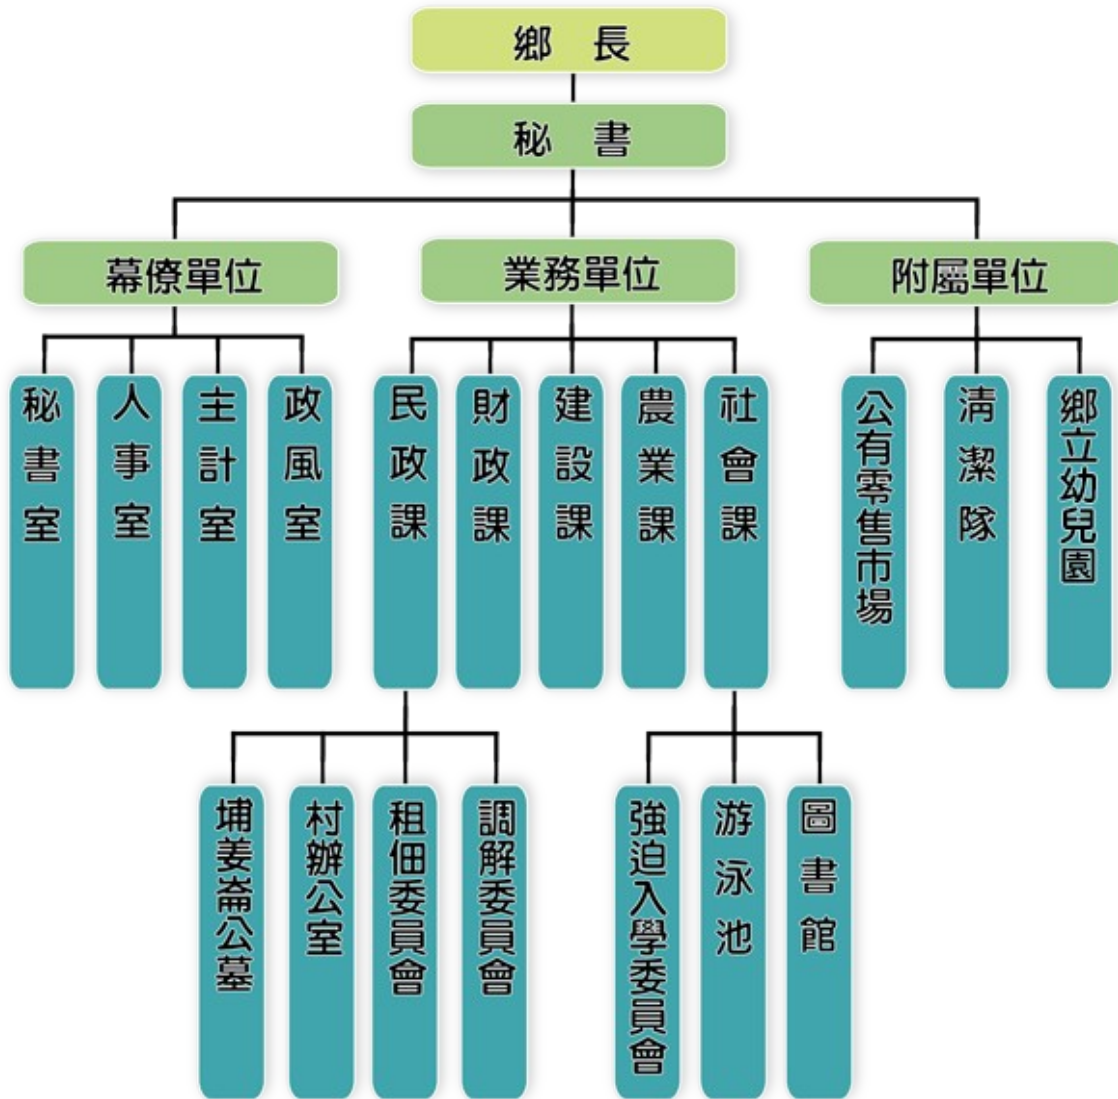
鄉 長

秘 書

幕僚單位

業務單位

附屬單位

秘書室

人事室

主計室

政風室

民政課

財政課

建設課

農業課

社會課

公有零售市場

清潔隊

鄉立幼兒園

埔姜崙公墓

村辦公室

租佃委員會

調解委員會

強迫入學委員會

游泳池

圖書館